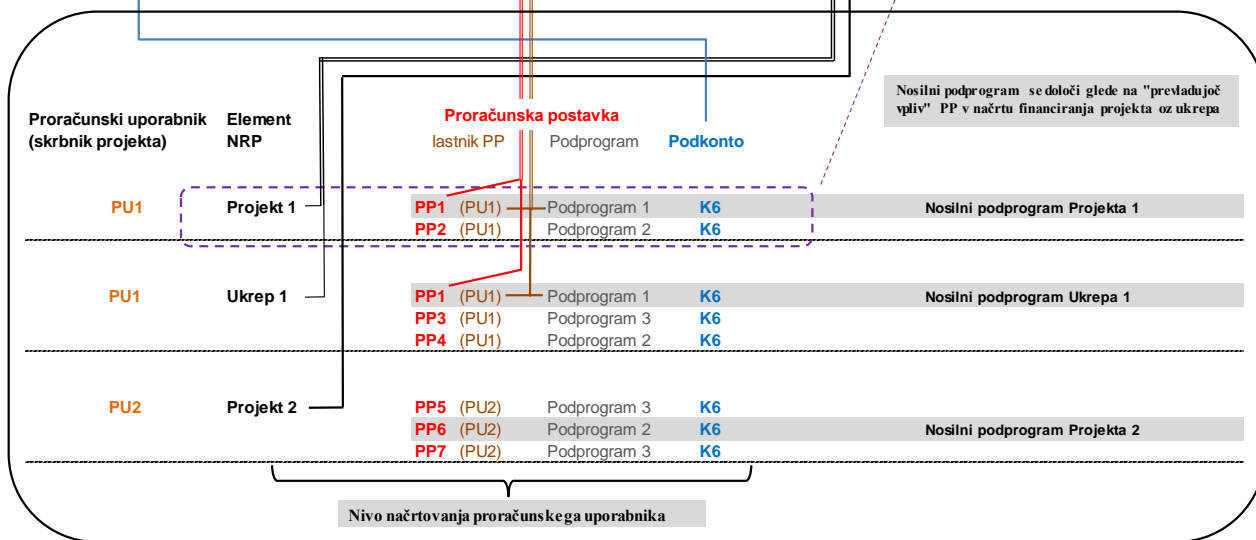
Nosilni podprogram se določi glede na "prevladujoč vpliv" PP v načrtu financiranja projekta oz ukrepa

Proračunski uporabnik (skrbnik projekta)

Element NRP

Proračunska postavka

lastnik PP

Podprogram

Podkonto

PU1 Projekt 1
PP1 (PU1) Podprogram 1 K6 Nosilni podprogram Projekta 1
PP2 (PU1) Podprogram 2 K6

PU1 Ukrep 1
PP1 (PU1) Podprogram 1 K6 Nosilni podprogram Ukrepa 1
PP3 (PU1) Podprogram 3 K6
PP4 (PU1) Podprogram 2 K6

PU2 Projekt 2
PP5 (PU2) Podprogram 3 K6
PP6 (PU2) Podprogram 2 K6 Nosilni podprogram Projekta 2
PP7 (PU2) Podprogram 3 K6

Nivo načrtovanja proračunskega uporabnika